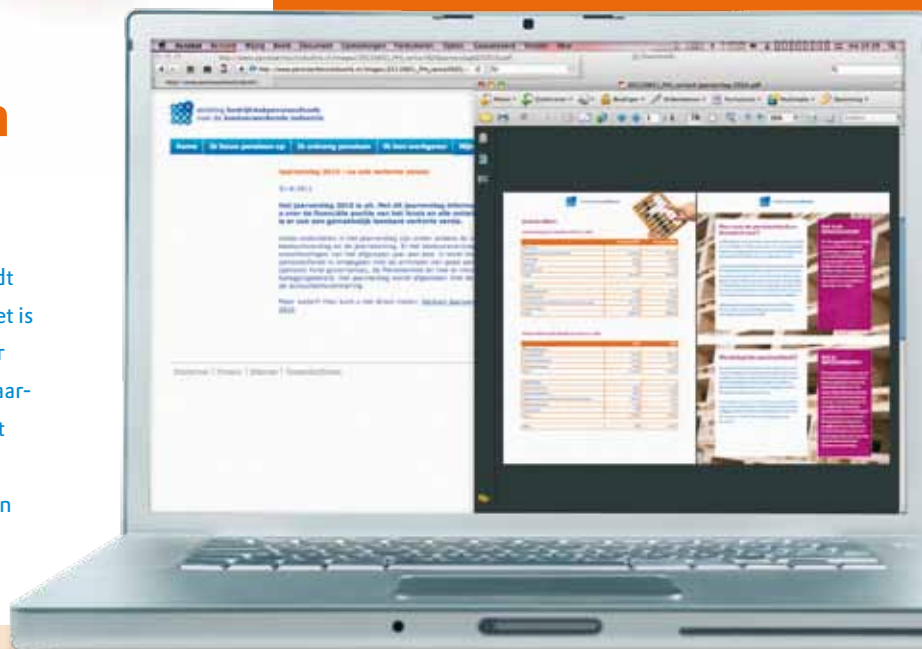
dt
et is
r
nar-
t
n

stichting bedrijfstakpensioenfonds voor de kunststofverwerkende industrie

Home | Ik bouw pensioen op | Ik ontvang pensioen | Ik ben werkgever

Jaarverslag 2010 - nu ook verkorte versie

Het jaarverslag 2010 is uit.

Disclaimer | Privacy | Sitemap | Toegankelijkheid